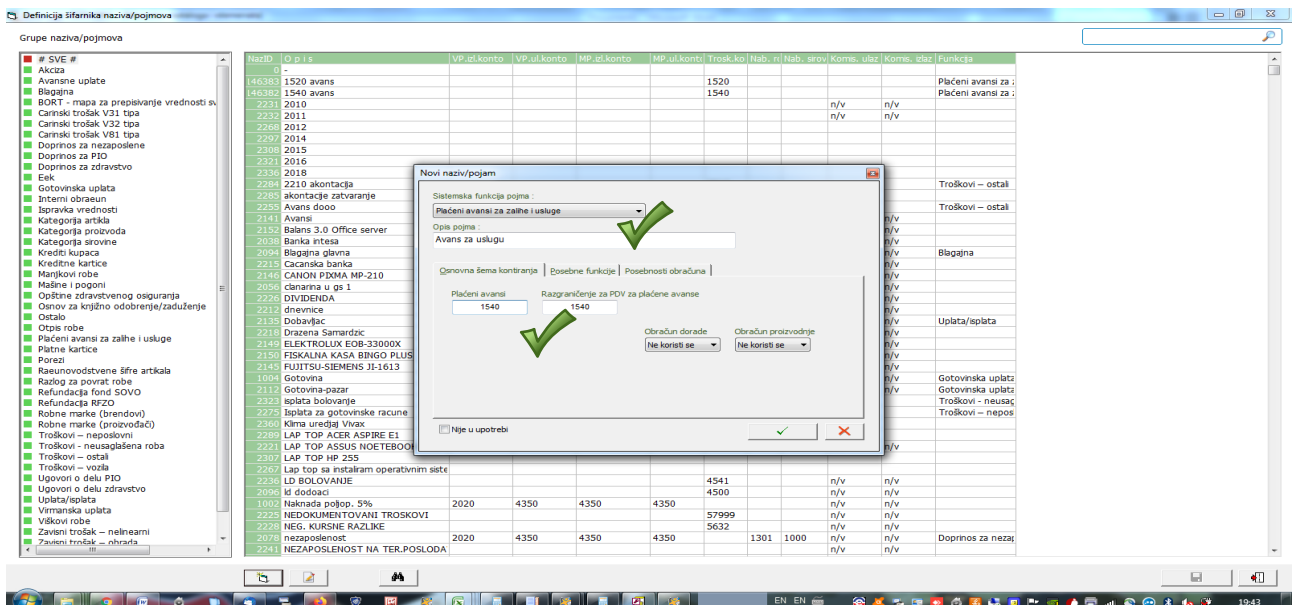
Definicija šifarnika naziva/pojmova

Grupe naziva/pojmova

# SVE #
Akcize
Avansne uplate
Blagajna
BORT - mapa za prepisivanje vrednosti s
Carinski trošak V31 tipa
Carinski trošak V32 tipa
Carinski trošak V81 tipa
Doprinos za nezaposlene
Doprinos za PIO
Doprinos za zdravstvo
Eek
Gotovinska uplata
Interni obraeun
Ispravka vrednosti
Kategorija artikla
Kategorija proizvoda
Kategorija sirovine
Krediti kupaca
Kreditne kartice
Manjkovi robe
Mašine i pogoni
Opštine zdravstvenog osiguranja
Osnov za knjižno odobrenje/zaduženje
Ostalo
Otpis robe
Plaćeni avansi za zalihe i usluge
Platne kartice
Porezi
Raeunovodstvene šifre artikala
Razlog za povrat robe
Refundacija fond SOVO
Refundacija RFZO
Robne marke (brendovi)
Robne marke (proizvođači)
Troškovi – neposlovni
Troškovi – neusaglašena roba
Troškovi – ostali
Troškovi – vozila
Ugovori o delu PIO
Ugovori o delu zdravstvo
Uplata/isplata
Virmanska uplata
Viškovi robe
Zavisni trošak – nelinearni
Zavisni trošak – obrada

| NazID | O p i s | VP.izl.konto | VP.ul.konto | MP.izl.konto | MP.ul.konto | Trosk.ko | Nab. n | Nab. sirov | Komis. ulaz | Komis. izlaz | Funkcija |
|---|---|---|---|---|---|---|---|---|---|---|---|
| 0 | - | | | | | | | | | | |
| 146383 | 1520 avans | | | | | 1520 | | | | | Plaćeni avansi za z |
| 146382 | 1540 avans | | | | | 1540 | | | | | Plaćeni avansi za z |
| 2231 | 2010 | | | | | | | | n/v | n/v | |
| 2232 | 2011 | | | | | | | | n/v | n/v | |
| 2268 | 2012 | | | | | | | | | | |
| 2297 | 2014 | | | | | | | | | | |
| 2308 | 2015 | | | | | | | | | | |
| 2321 | 2016 | | | | | | | | | | |
| 2336 | 2018 | | | | | | | | | | |
| 2284 | 2210 akontacija | | | | | | | | | | Troškovi – ostali |
| 2216 | akontacije zatvaranje | | | | | | | | | | |
| 2255 | Avans dooo | | | | | | | | | | Troškovi – ostali |
| 2141 | Avansi | | | | | | | | | n/v | |
| 2152 | Balans 3.0 Office server | | | | | | | | | n/v | |
| 2038 | Banka intesa | | | | | | | | | n/v | |
| 2094 | Blagajna glavna | | | | | | | | | n/v | Blagajna |
| 2215 | Cacanska banka | | | | | | | | | n/v | |
| 2146 | CANON PIXMA MP-210 | | | | | | | | | n/v | |
| 2056 | clanarina u gs 1 | | | | | | | | | n/v | |
| 2206 | DIVIDENDA | | | | | | | | | n/v | |
| 2120 | dnevnice | | | | | | | | | n/v | |
| 2135 | Dobavljac | | | | | | | | | n/v | Uplata/isplata |
| 2218 | Drazena Samardzic | | | | | | | | | n/v | |
| 2149 | ELEKTROLUX EOB-33000X | | | | | | | | | n/v | |
| 2150 | FISKALNA KASA BINGO PLUS | | | | | | | | | n/v | |
| 2145 | FUJITSU-SIEMENS JI-1613 | | | | | | | | | n/v | |
| 1004 | Gotovina | | | | | | | | | n/v | Gotovinska uplata |
| 2112 | Gotovina-pazar | | | | | | | | | n/v | Gotovinska uplata |
| 2323 | isplata bolovanje | | | | | | | | | | Troškovi - neusag |
| 2275 | Isplata za gotovinske racune | | | | | | | | | | Troškovi – nepos |
| 2360 | Klima uredjaj Vivax | | | | | | | | | | |
| 2289 | LAP TOP ACER ASPIRE E1 | | | | | | | | | | |
| 2221 | LAP TOP ASSUS NOETEBOO | | | | | | | | | n/v | |
| 2307 | LAP TOP HP 255 | | | | | | | | | | |
| 2267 | Lap top sa instaliram operativnim siste | | | | | | | | | | |
| 2236 | LD BOLOVANJE | | | | | 4541 | | | n/v | n/v | |
| 2096 | ld dodoaci | | | | | 4500 | | | n/v | n/v | |
| 1002 | Naknada poljop. 5% | 2020 | 4350 | 4350 | 4350 | | | | n/v | n/v | |
| 2225 | NEDOKUMENTOVANI TROSKOVI | | | | | 57999 | | | n/v | n/v | |
| 2228 | NEG. KURSNE RAZLIKE | | | | | 5632 | | | n/v | n/v | |
| 2078 | nezaposlenost | 2020 | 4350 | 4350 | 4350 | | 1301 | 1000 | n/v | n/v | Doprinos za nezap |
| 2241 | NEZAPOSLENOST NA TER.POSLODA | | | | | | | | n/v | n/v | |

Novi naziv/pojam
Sistemska funkcija pojma :
Plaćeni avansi za zalihe i usluge
Opis pojma :
Avans za uslugu
Osnovna šema kontiranja | Posebne funkcije | Posebnosti obračuna
Plaćeni avansi
1540
Razgraničenje za PDV za plaćene avanse
1540
Obračun dorade
Ne koristi se
Obračun proizvodnje
Ne koristi se
Nije u upotrebi

EN EN
19:43